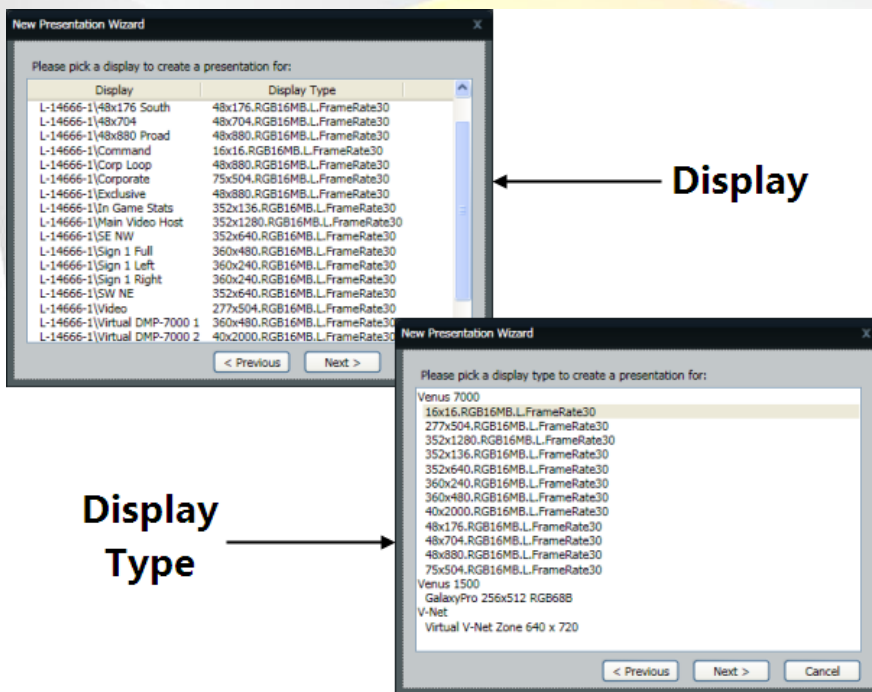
New Presentation Wizard

Please pick a display to create a presentation for:

| Display | Display Type |
|---|---|
| L-14666-1\48x176 South | 48x176.RGB16MB.L.FrameRate30 |
| L-14666-1\48x704 | 48x704.RGB16MB.L.FrameRate30 |
| L-14666-1\48x880 Proad | 48x880.RGB16MB.L.FrameRate30 |
| L-14666-1\Command | 16x16.RGB16MB.L.FrameRate30 |
| L-14666-1\Corp Loop | 48x880.RGB16MB.L.FrameRate30 |
| L-14666-1\Corporate | 75x504.RGB16MB.L.FrameRate30 |
| L-14666-1\Exclusive | 48x880.RGB16MB.L.FrameRate30 |
| L-14666-1\In Game Stats | 352x136.RGB16MB.L.FrameRate30 |
| L-14666-1\Main Video Host | 352x1280.RGB16MB.L.FrameRate30 |
| L-14666-1\SE NW | 352x640.RGB16MB.L.FrameRate30 |
| L-14666-1\Sign 1 Full | 360x480.RGB16MB.L.FrameRate30 |
| L-14666-1\Sign 1 Left | 360x240.RGB16MB.L.FrameRate30 |
| L-14666-1\Sign 1 Right | 360x240.RGB16MB.L.FrameRate30 |
| L-14666-1\SW NE | 352x640.RGB16MB.L.FrameRate30 |
| L-14666-1\Video | 277x504.RGB16MB.L.FrameRate30 |
| L-14666-1\Virtual DMP-7000 1 | 360x480.RGB16MB.L.FrameRate30 |
| L-14666-1\Virtual DMP-7000 2 | 40x2000.RGB16MB.L.FrameRate30 |

< Previous Next >

Display

New Presentation Wizard

Please pick a display type to create a presentation for:

Venus 7000
16x16.RGB16MB.L.FrameRate30
277x504.RGB16MB.L.FrameRate30
352x1280.RGB16MB.L.FrameRate30
352x136.RGB16MB.L.FrameRate30
352x640.RGB16MB.L.FrameRate30
360x240.RGB16MB.L.FrameRate30
360x480.RGB16MB.L.FrameRate30
40x2000.RGB16MB.L.FrameRate30
48x176.RGB16MB.L.FrameRate30
48x704.RGB16MB.L.FrameRate30
48x880.RGB16MB.L.FrameRate30
75x504.RGB16MB.L.FrameRate30
Venus 1500
GalaxyPro 256x512 RGB68B
V-Net
Virtual V-Net Zone 640 x 720

< Previous Next > Cancel

Display Type